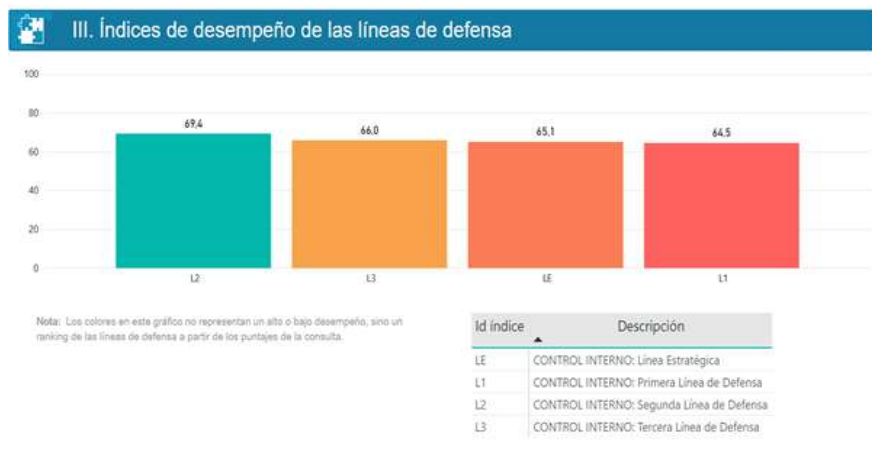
III. Índices de desempeño de las líneas de defensa

100
80
60
40
20
0

69,4
66,0
65,1
64,5

L2
L3
LE
L1

Nota: Los colores en este gráfico no representan un alto o bajo desempeño, sino un ranking de las líneas de defensa a partir de los puntajes de la consulta.

| Id índice | Descripción |
|---|---|
| LE | CONTROL INTERNO: Línea Estratégica |
| L1 | CONTROL INTERNO: Primera Línea de Defensa |
| L2 | CONTROL INTERNO: Segunda Línea de Defensa |
| L3 | CONTROL INTERNO: Tercera Línea de Defensa |